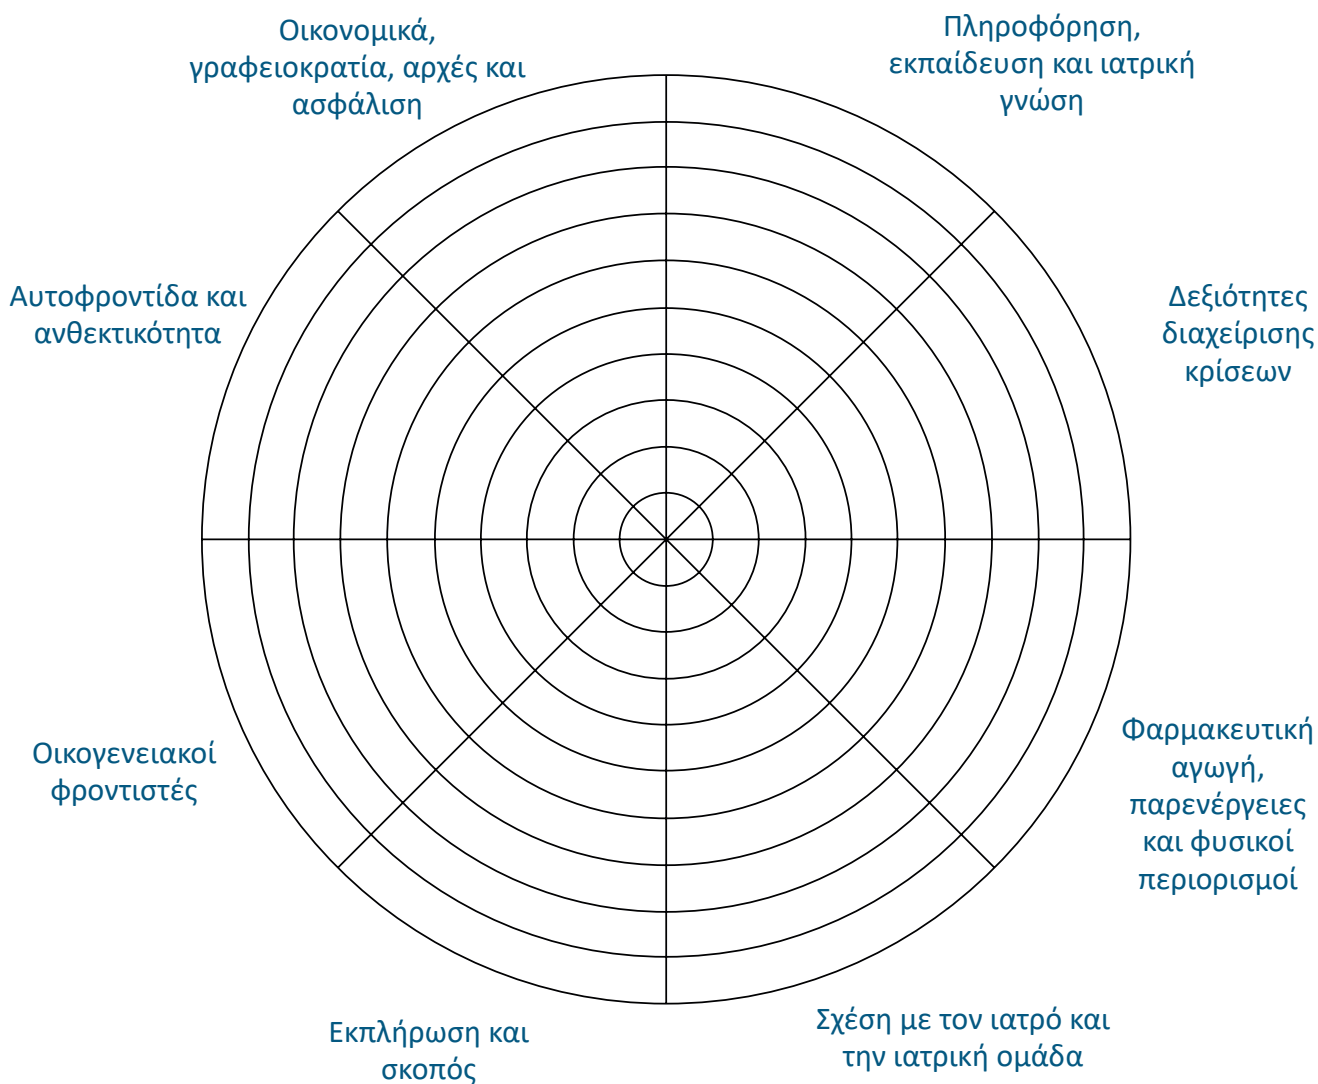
Οικονομικά, γραφειοκρατία, αρχές και ασφάλιση

Πληροφόρηση, εκπαίδευση και ιατρική γνώση

Αυτοφροντίδα και ανθεκτικότητα

Δεξιότητες διαχείρισης κρίσεων

Οικογενειακοί φροντιστές

Φαρμακευτική αγωγή, παρενέργειες και φυσικοί περιορισμοί

Εκπλήρωση και σκοπός

Σχέση με τον ιατρό και την ιατρική ομάδα